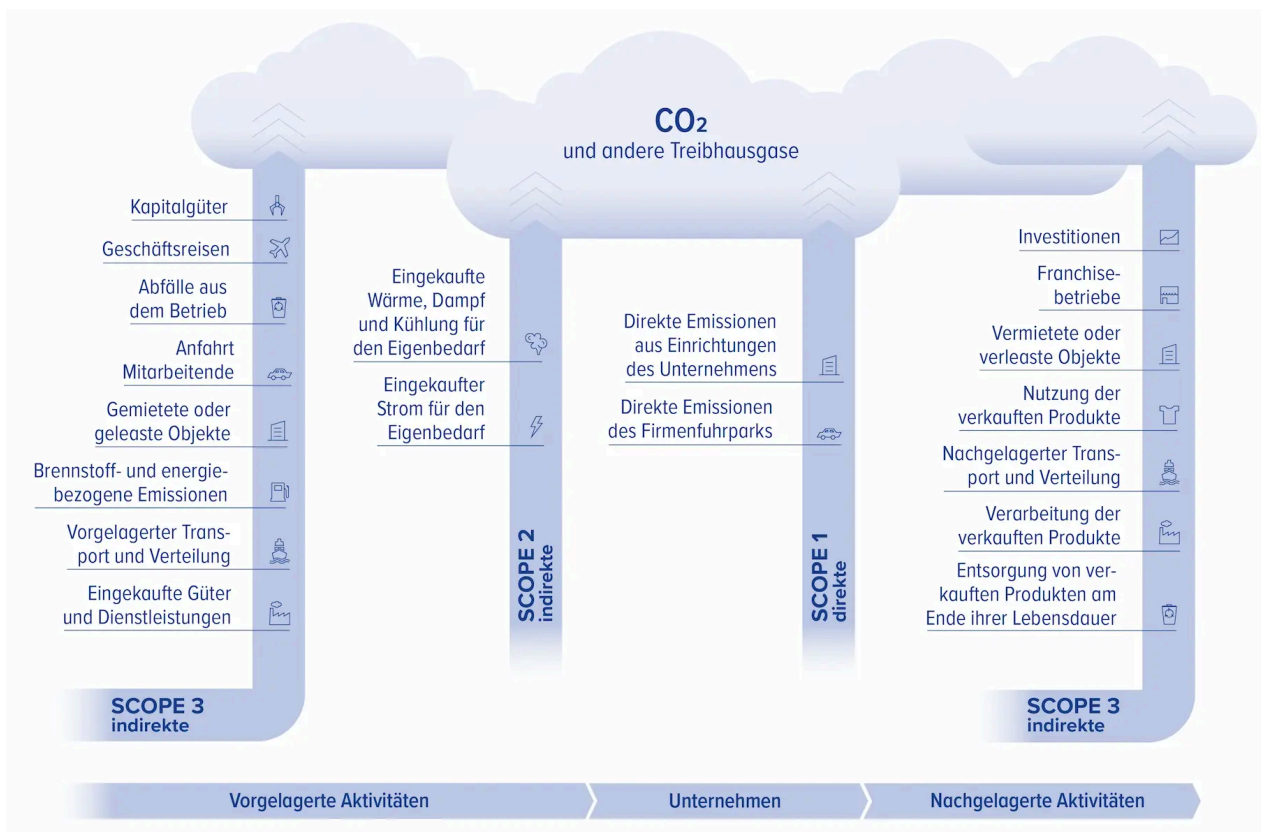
$CO_2$
und andere Treibhausgase

Kapitalgüter

Geschäftsreisen

Abfälle aus dem Betrieb

Anfahrt Mitarbeitende

Gemietete oder geleaste Objekte

Brennstoff- und energiebezogene Emissionen

Vorgelagerter Transport und Verteilung

Eingekaufte Güter und Dienstleistungen

SCOPE 3
indirekte

Eingekaufte Wärme, Dampf und Kühlung für den Eigenbedarf

Eingekaufter Strom für den Eigenbedarf

SCOPE 2
indirekte

Direkte Emissionen aus Einrichtungen des Unternehmens

Direkte Emissionen des Firmenfuhrparks

SCOPE 1
direkte

Investitionen

Franchisebetriebe

Vermietete oder verleaste Objekte

Nutzung der verkauften Produkte

Nachgelagerter Transport und Verteilung

Verarbeitung der verkauften Produkte

Entsorgung von verkauften Produkten am Ende ihrer Lebensdauer

SCOPE 3
indirekte

Vorgelagerte Aktivitäten

Unternehmen

Nachgelagerte Aktivitäten